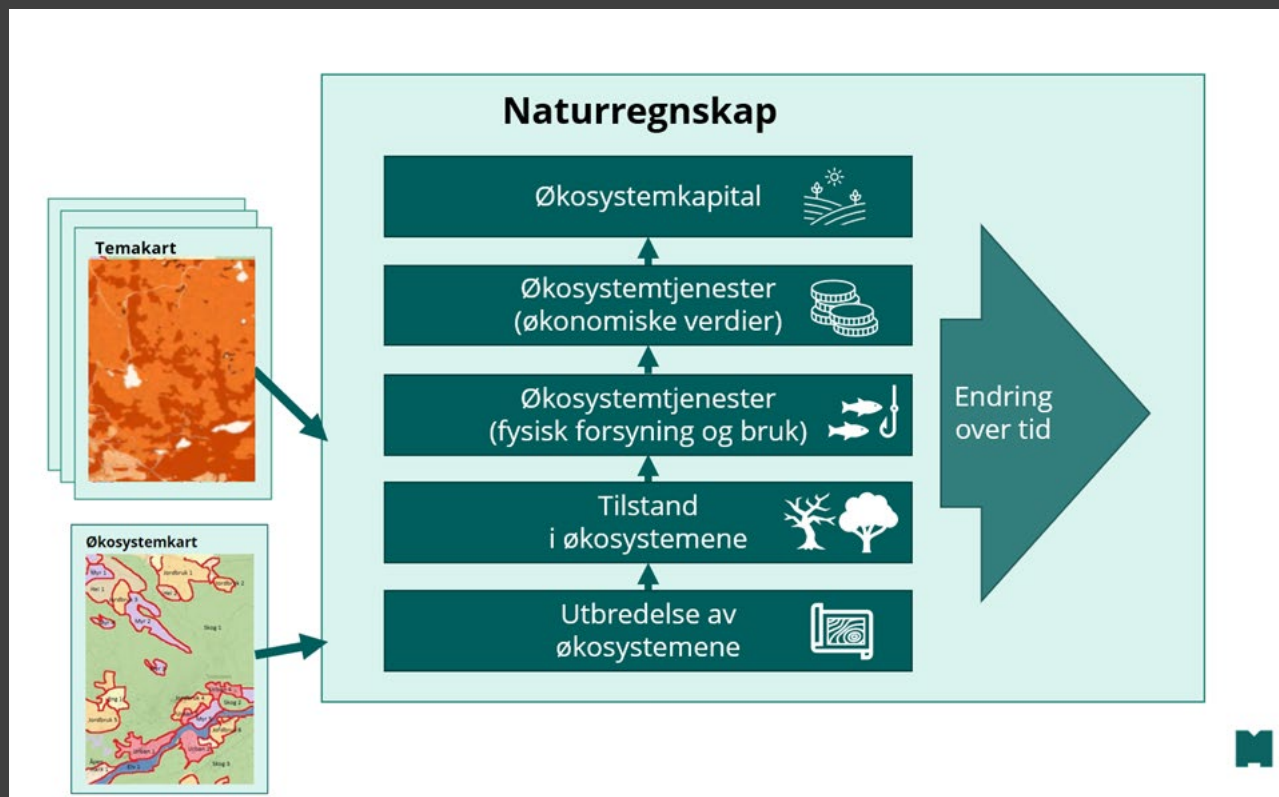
Naturregnskap

Økosystemkapital

Økosystemtjenester (økonomiske verdier)

Økosystemtjenester (fysisk forsyning og bruk)

Tilstand i økosystemene

Utbredelse av økosystemene

Endring over tid

Temakart

Økosystemkart

Myr 1
Jordbruk 1
Jordbruk 2
Hei 1
Myr 2
Skog 1
Jordbruk 3
Jordbruk 4
Myr 3
Skog 2
Jordbruk 5
Urban 1
Urban 2
Elv 1
Skog 3
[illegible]